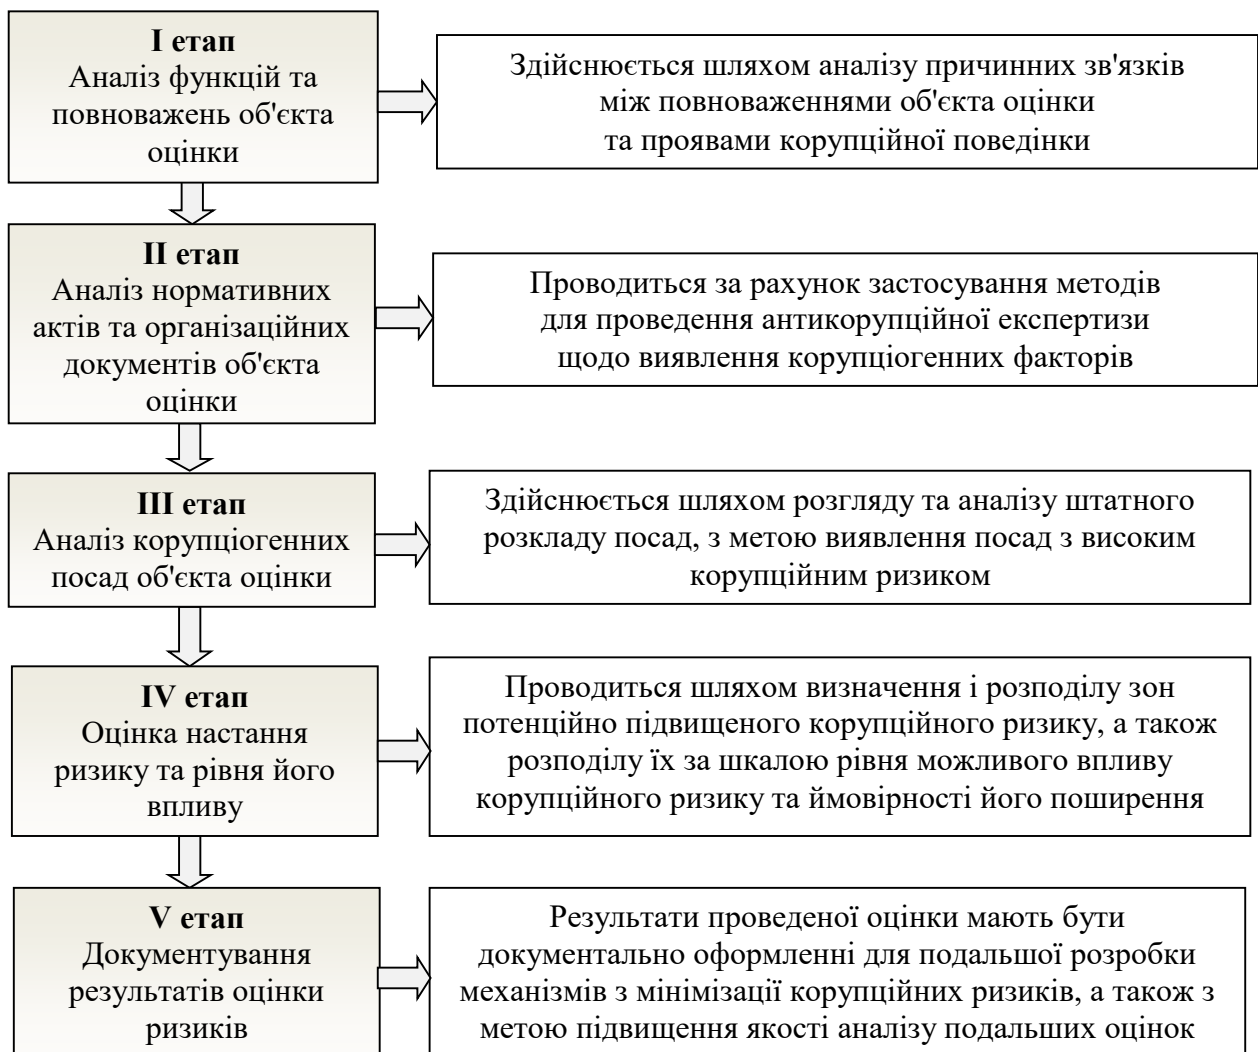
I етап
Аналіз функцій та повноважень об'єкта оцінки

Здійснюється шляхом аналізу причинних зв'язків між повноваженнями об'єкта оцінки та проявами корупційної поведінки

II етап
Аналіз нормативних актів та організаційних документів об'єкта оцінки

Проводиться за рахунок застосування методів для проведення антикорупційної експертизи щодо виявлення корупціогенних факторів

III етап
Аналіз корупціогенних посад об'єкта оцінки

Здійснюється шляхом розгляду та аналізу штатного розкладу посад, з метою виявлення посад з високим корупційним ризиком

IV етап
Оцінка настання ризику та рівня його впливу

Проводиться шляхом визначення і розподілу зон потенційно підвищеного корупційного ризику, а також розподілу їх за шкалою рівня можливого впливу корупційного ризику та ймовірності його поширення

V етап
Документування результатів оцінки ризиків

Результати проведеної оцінки мають бути документально оформленні для подальшої розробки механізмів з мінімізації корупційних ризиків, а також з метою підвищення якості аналізу подальших оцінок